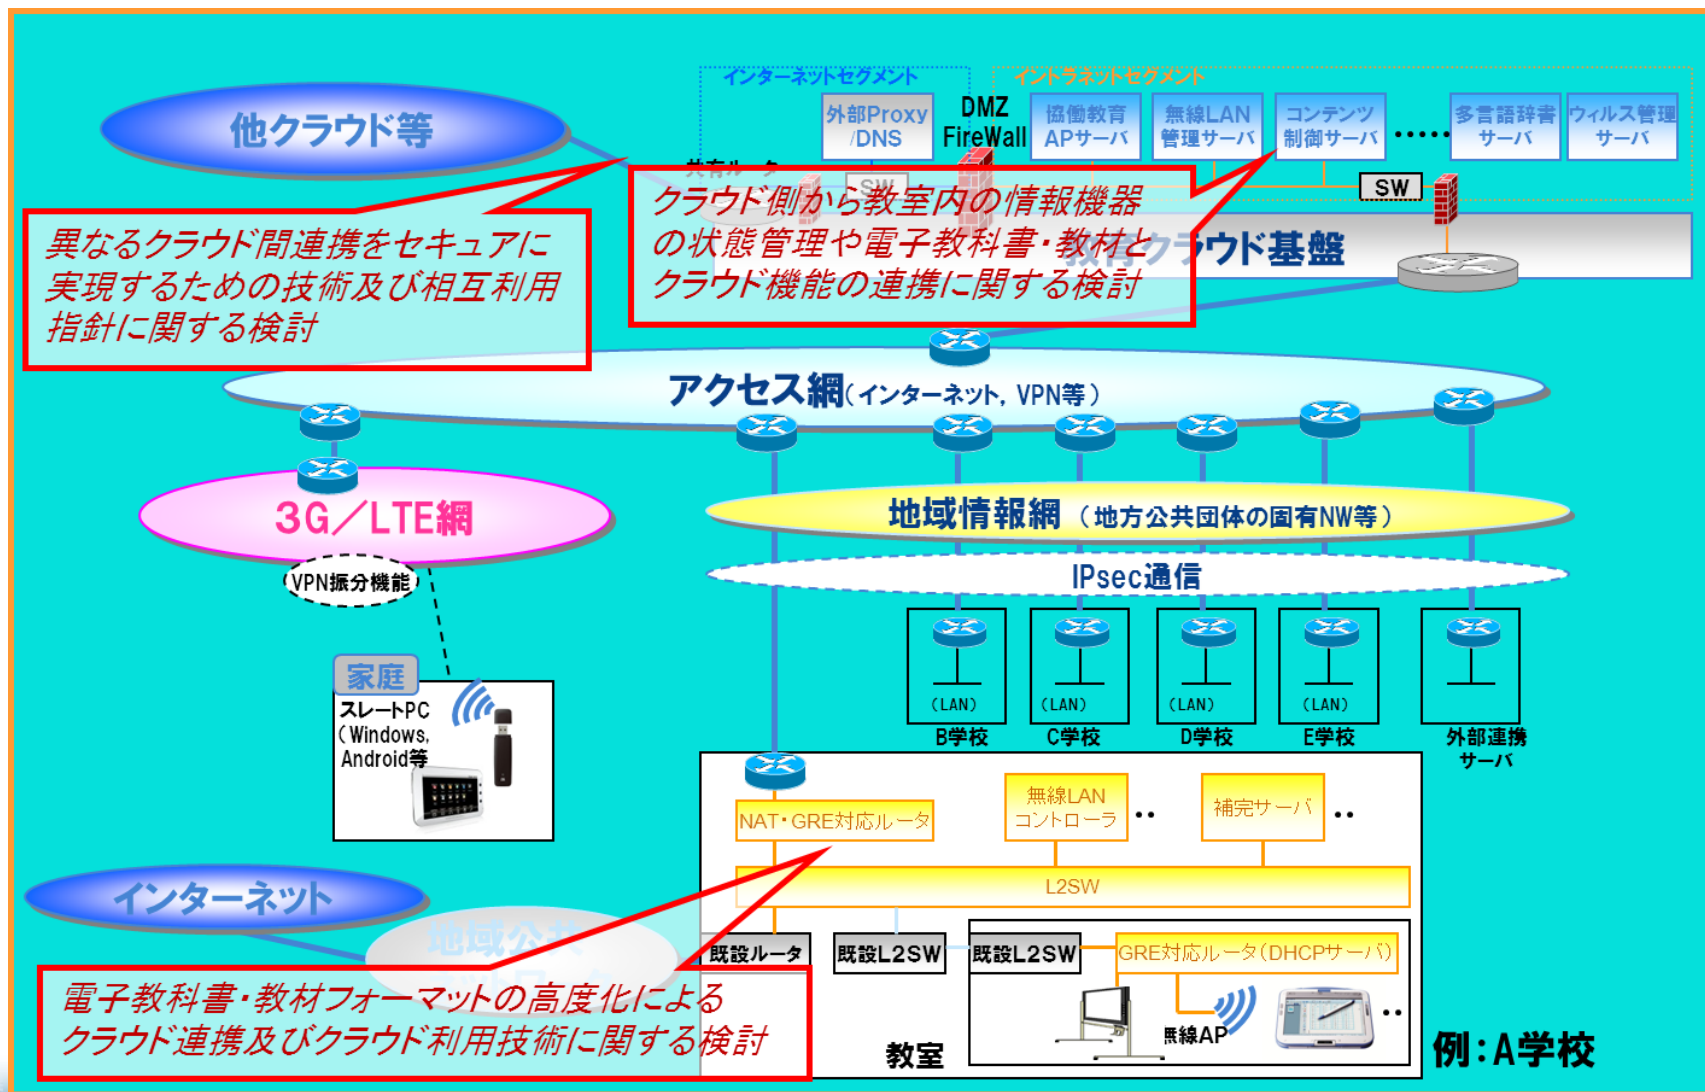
インターネットセグメント

イントラネットセグメント

他クラウド等

外部Proxy /DNS

DMZ FireWall

協働教育 APサーバ

無線LAN 管理サーバ

コンテンツ 制御サーバ

・・・・・

多言語辞書 サーバ

ウィルス管理 サーバ

共有ルータ

SW

SW

異なるクラウド間連携をセキュアに実現するための技術及び相互利用指針に関する検討

クラウド側から教室内の情報機器の状態管理や電子教科書・教材とクラウド機能の連携に関する検討

教育クラウド基盤

アクセス網（インターネット，VPN等）

3G／LTE網

VPN振分機能

地域情報網 （地方公共団体の固有NW等）

IPsec通信

家庭

スレートPC（Windows, Android等

(LAN)

(LAN)

(LAN)

(LAN)

B学校

C学校

D学校

E学校

外部連携 サーバ

NAT・GRE対応ルータ

無線LAN コントローラ

・・

補完サーバ

・・

インターネット

L2SW

地域公共ネットワーク

既設ルータ

既設L2SW

既設L2SW

GRE対応ルータ（DHCPサーバ）

電子教科書・教材フォーマットの高度化によるクラウド連携及びクラウド利用技術に関する検討

無線AP

・・

教室

例：A学校